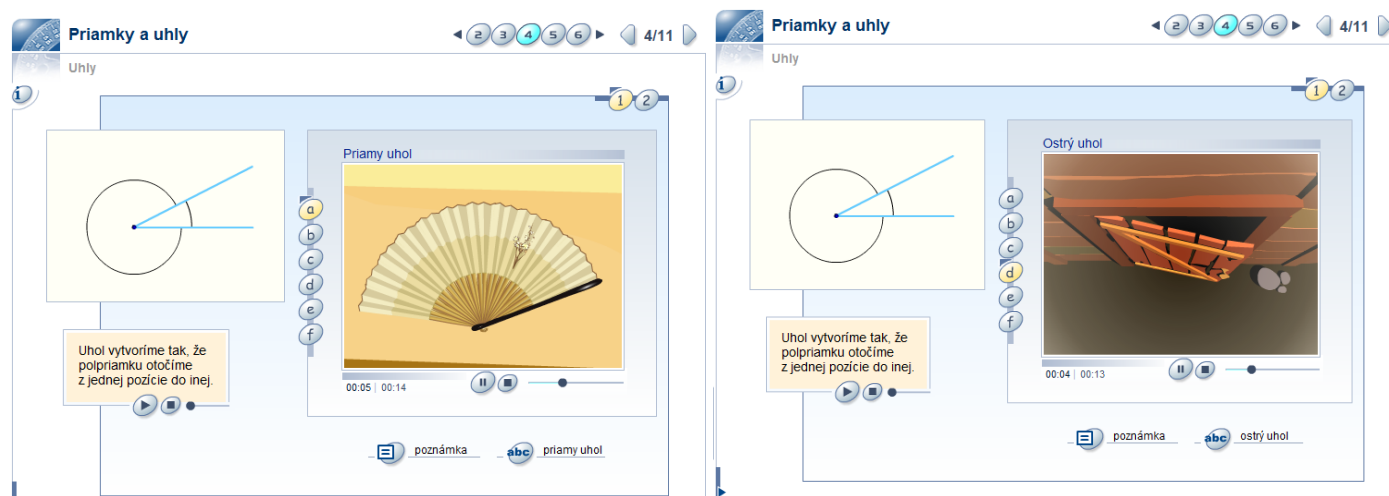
Priamky a uhly
2 3 4 5 6
4/11
Uhly
i
1 2
Priamy uhol
a
b
c
d
e
f
00:05 | 00:14
Uhol vytvoríme tak, že polpriamku otočíme z jednej pozície do inej.
poznámka
abc
priamy uhol

Priamky a uhly
2 3 4 5 6
4/11
Uhly
i
1 2
Ostrý uhol
a
b
c
d
e
f
00:04 | 00:13
Uhol vytvoríme tak, že polpriamku otočíme z jednej pozície do inej.
poznámka
abc
ostrý uhol